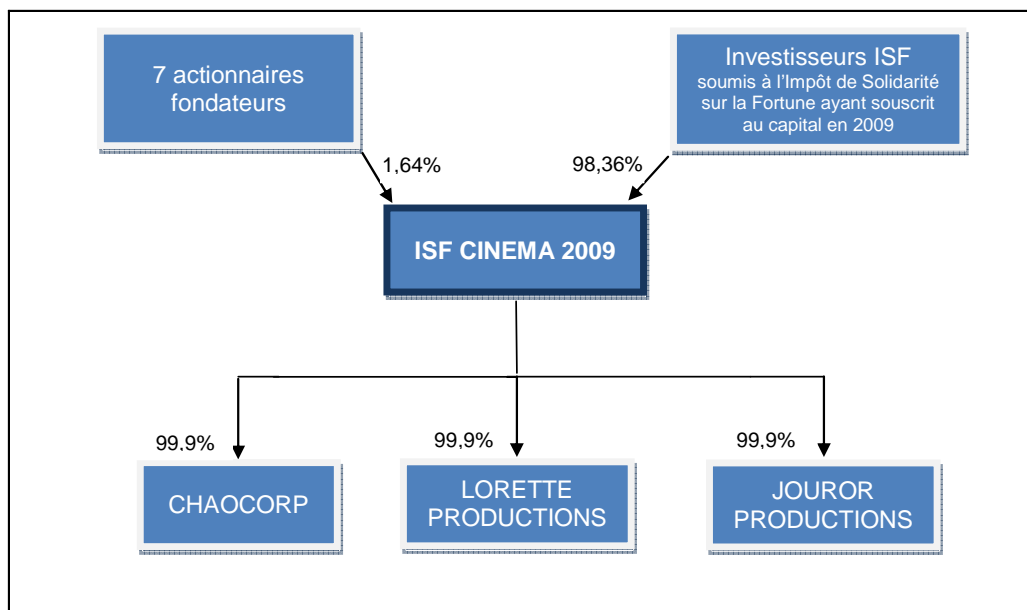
7 actionnaires fondateurs

Investisseurs ISF
soumis à l'Impôt de Solidarité sur la Fortune ayant souscrit au capital en 2009

1,64%

98,36%

ISF CINEMA 2009

99.9%

99,9%

99,9%

CHAOCORP

LORETTE PRODUCTIONS

JOUROR PRODUCTIONS